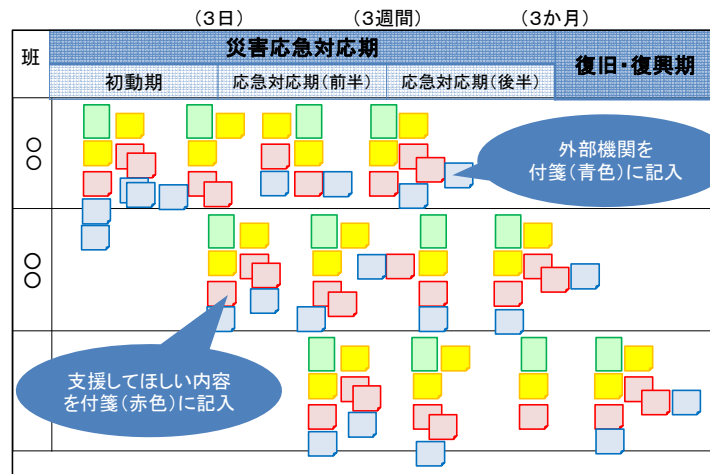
（3日）　（3週間）　（3か月）

| 班 | 災害応急対応期 | | | 復旧・復興期 |
|---|---|---|---|---|
| | 初動期 | 応急対応期（前半） | 応急対応期（後半） | |
| ○○ | | | | |
| ○○ | | | | |
| | | | | |

外部機関を付箋（青色）に記入

支援してほしい内容を付箋（赤色）に記入